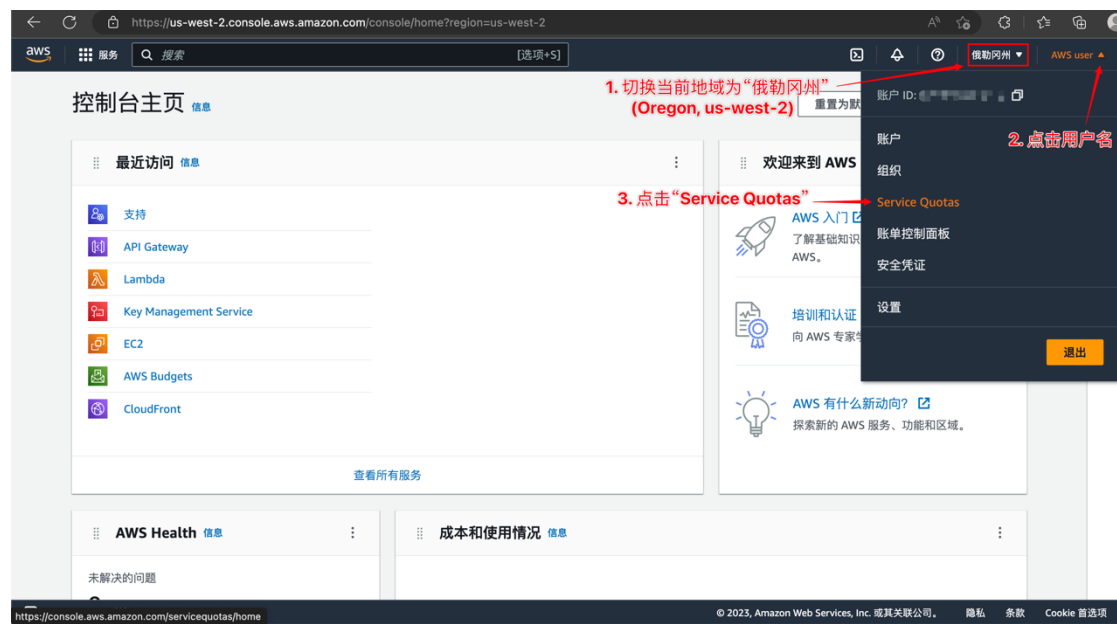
https://us-west-2.console.aws.amazon.com/console/home?region=us-west-2

aws 服务 搜索 [选项+S] 俄勒冈州 ▼ AWS user ▲

控制台主页 信息

重置为默

1. 切换当前地域为“俄勒冈州”
(Oregon, us-west-2)

账户 ID: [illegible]

账户
组织
Service Quotas
账单控制面板
安全凭证
设置
退出

2. 点击用户名

3. 点击“Service Quotas”

最近访问 信息

支持
API Gateway
Lambda
Key Management Service
EC2
AWS Budgets
CloudFront

查看所有服务

欢迎来到 AWS

AWS 入门
了解基础知识
AWS。

培训和认证
向 AWS 专家学

AWS 有什么新动向?
探索新的 AWS 服务、功能和区域。

AWS Health 信息

未解决的问题

成本和使用情况 信息

https://console.aws.amazon.com/servicequotas/home

© 2023, Amazon Web Services, Inc. 或其关联公司。 隐私 条款 Cookie 首选项